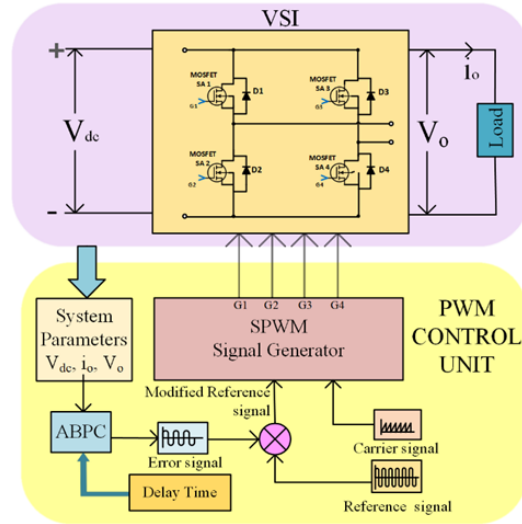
VSI

+

-

$V_{dc}$

MOSFET SA 1

G1

D1

MOSFET SA 3

G3

D3

MOSFET SA 2

G2

D2

MOSFET SA 4

G4

D4

$i_o$

$V_o$

Load

System Parameters $V_{dc}$, $i_o$, $V_o$

G1 G2 G3 G4

SPWM Signal Generator

PWM CONTROL UNIT

Modified Reference signal

ABPC

Error signal

Carrier signal

Delay Time

Reference signal